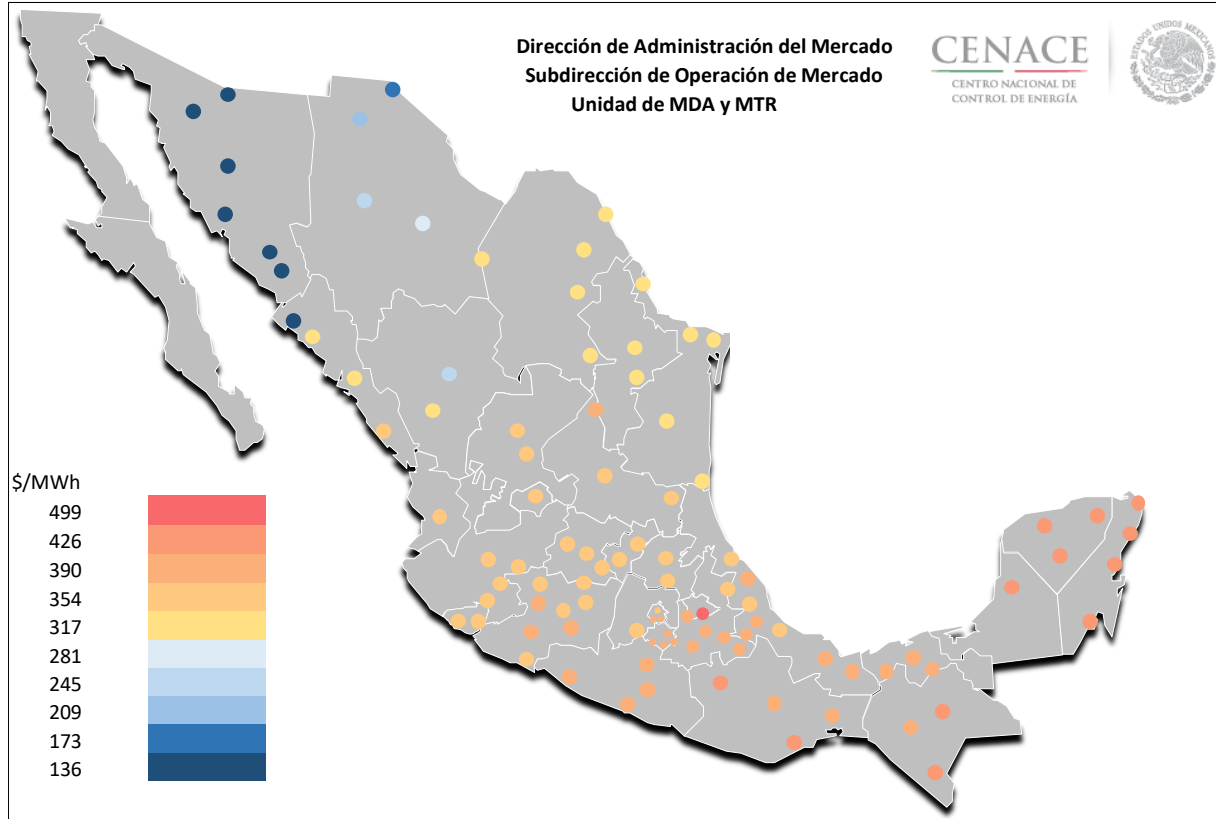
Dirección de Administración del Mercado
Subdirección de Operación de Mercado
Unidad de MDA y MTR

CENACE
CENTRO NACIONAL DE CONTROL DE ENERGÍA

ESTADOS UNIDOS MEXICANOS

$/MWh
499
426
390
354
317
281
245
209
173
136